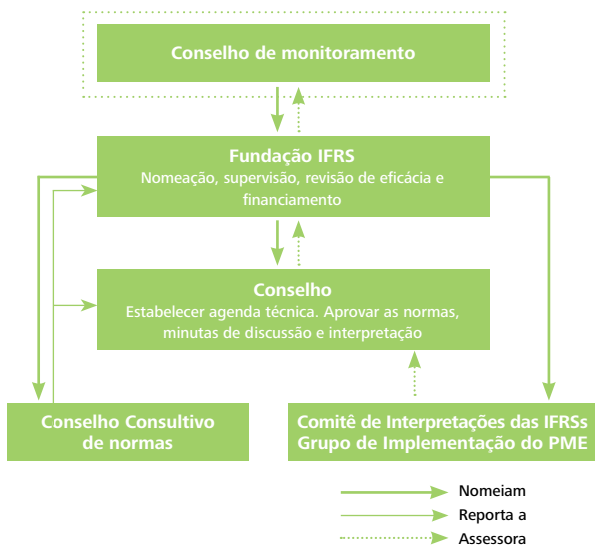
Conselho de monitoramento

Fundação IFRS
Nomeação, supervisão, revisão de eficácia e financiamento

Conselho
Estabelecer agenda técnica. Aprovar as normas, minutas de discussão e interpretação

Conselho Consultivo de normas

Comitê de Interpretações das IFRSs
Grupo de Implementação do PME

Nomeiam
Reporta a
Assessora